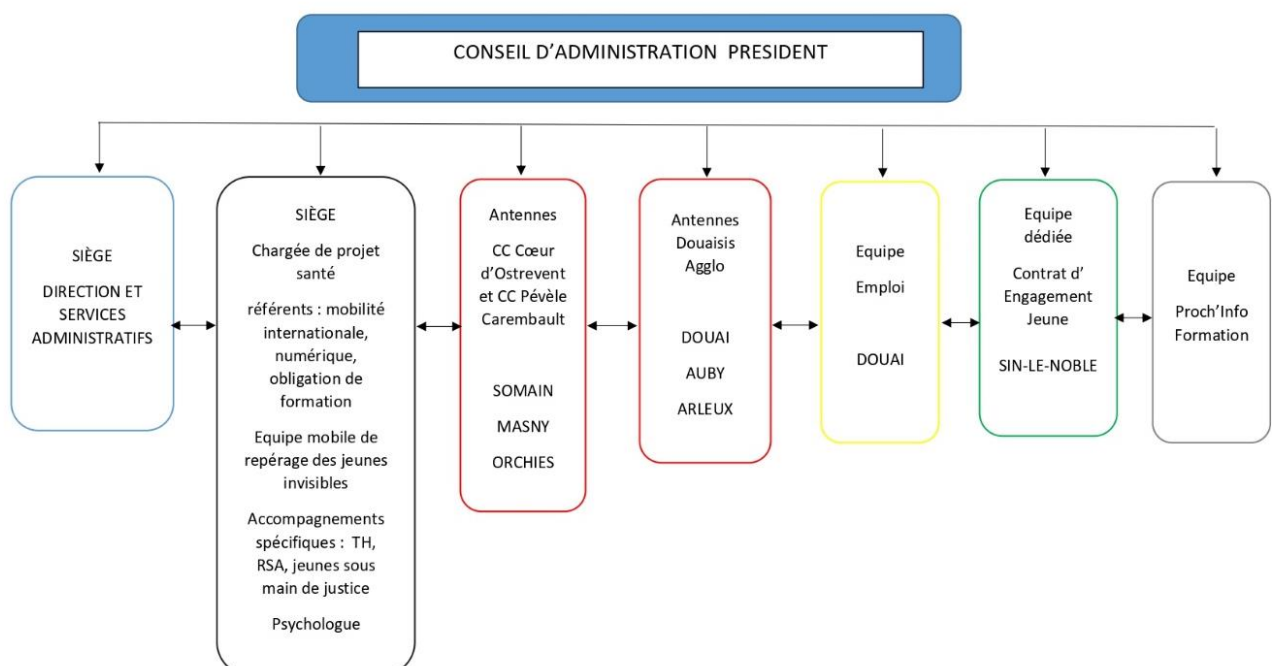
CONSEIL D'ADMINISTRATION PRESIDENT

SIÈGE

DIRECTION ET SERVICES ADMINISTRATIFS

SIÈGE

Chargée de projet santé

référents : mobilité internationale, numérique, obligation de formation

Equipe mobile de repérage des jeunes invisibles

Accompagnements spécifiques : TH, RSA, jeunes sous main de justice

Psychologue

Antennes

CC Cœur d'Ostrevent et CC Pévèle Carembault

SOMAIN

MASNY

ORCHIES

Antennes Douaisis Agglo

DOUAI

AUBY

ARLEUX

Equipe

Emploi

DOUAI

Equipe dédiée

Contrat d' Engagement Jeune

SIN-LE-NOBLE

Equipe

Proch'Info Formation